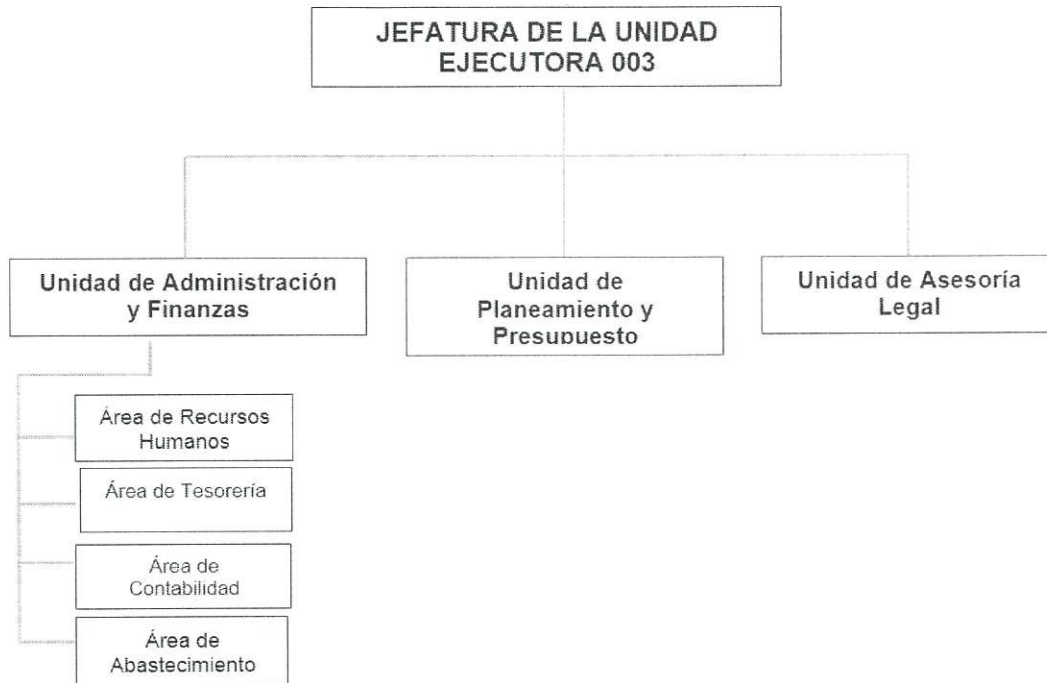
JEFATURA DE LA UNIDAD EJECUTORA 003

Unidad de Administración y Finanzas

Unidad de Planeamiento y Presupuesto

Unidad de Asesoría Legal

Área de Recursos Humanos

Área de Tesorería

Área de Contabilidad

Área de Abastecimiento